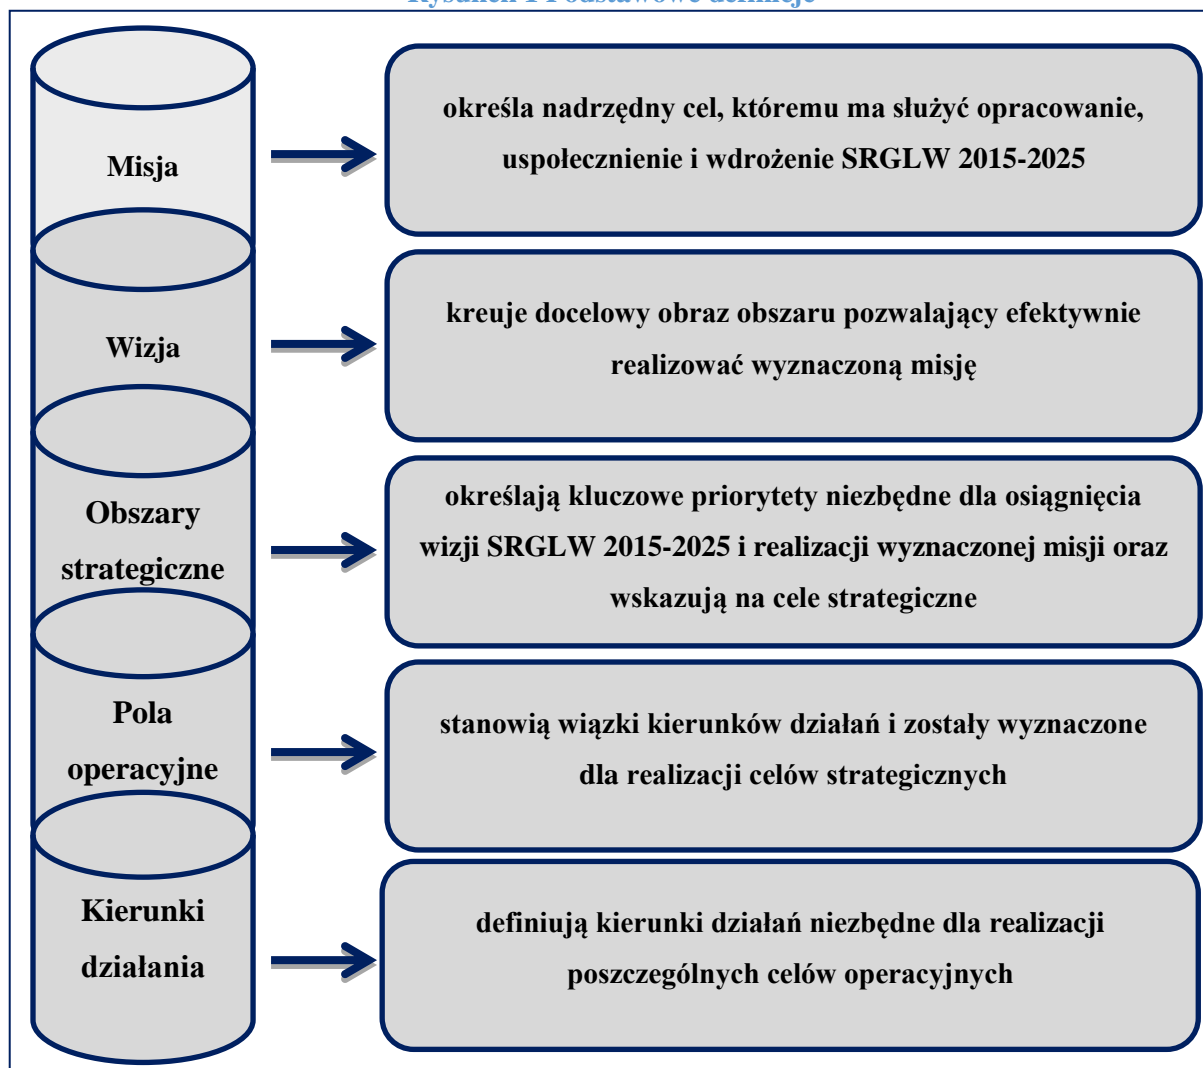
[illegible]

Misja

określa nadrzędny cel, któremu ma służyć opracowanie, uspołecznienie i wdrożenie SRGLW 2015-2025

Wizja

kreuje docelowy obraz obszaru pozwalający efektywnie realizować wyznaczoną misję

Obszary strategiczne

określają kluczowe priorytety niezbędne dla osiągnięcia wizji SRGLW 2015-2025 i realizacji wyznaczonej misji oraz wskazują na cele strategiczne

Pola operacyjne

stanowią wiązki kierunków działań i zostały wyznaczone dla realizacji celów strategicznych

Kierunki działania

definiują kierunki działań niezbędne dla realizacji poszczególnych celów operacyjnych